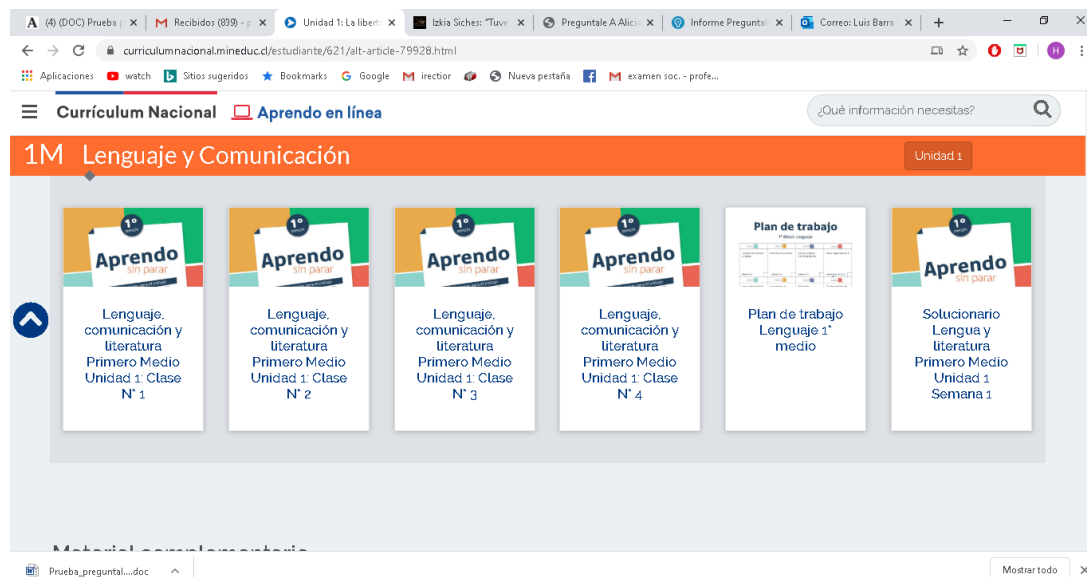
(4) (DOC) Prueba p × | Recibidos (839) - p × | Unidad 1: La libert × | Izkia Siches: "Tuve × | Preguntale A Alicia × | Informe Preguntal × | Correo: Luis Barra × | +

curriculumnacional.mineduc.cl/estudiante/621/alt-article-79928.html

Aplicaciones | watch | Sitios sugeridos | Bookmarks | Google | irectior | Nueva pestaña | examen soc. - profe...

Currículum Nacional | Aprendo en línea | ¿Qué información necesitas?

1M Lenguaje y Comunicación | Unidad 1

1° medio Aprendo sin parar
Lenguaje, comunicación y literatura Primero Medio Unidad 1: Clase N° 1

1° medio Aprendo sin parar
Lenguaje, comunicación y literatura Primero Medio Unidad 1: Clase N° 2

1° medio Aprendo sin parar
Lenguaje, comunicación y literatura Primero Medio Unidad 1: Clase N° 3

1° medio Aprendo sin parar
Lenguaje, comunicación y literatura Primero Medio Unidad 1: Clase N° 4

Plan de trabajo
1° Medio Lenguaje
Plan de trabajo Lenguaje 1° medio

1° medio Aprendo sin parar
Solucionario Lengua y literatura Primero Medio Unidad 1 Semana 1

Material complementario

Prueba_preguntal....doc | Mostrar todo